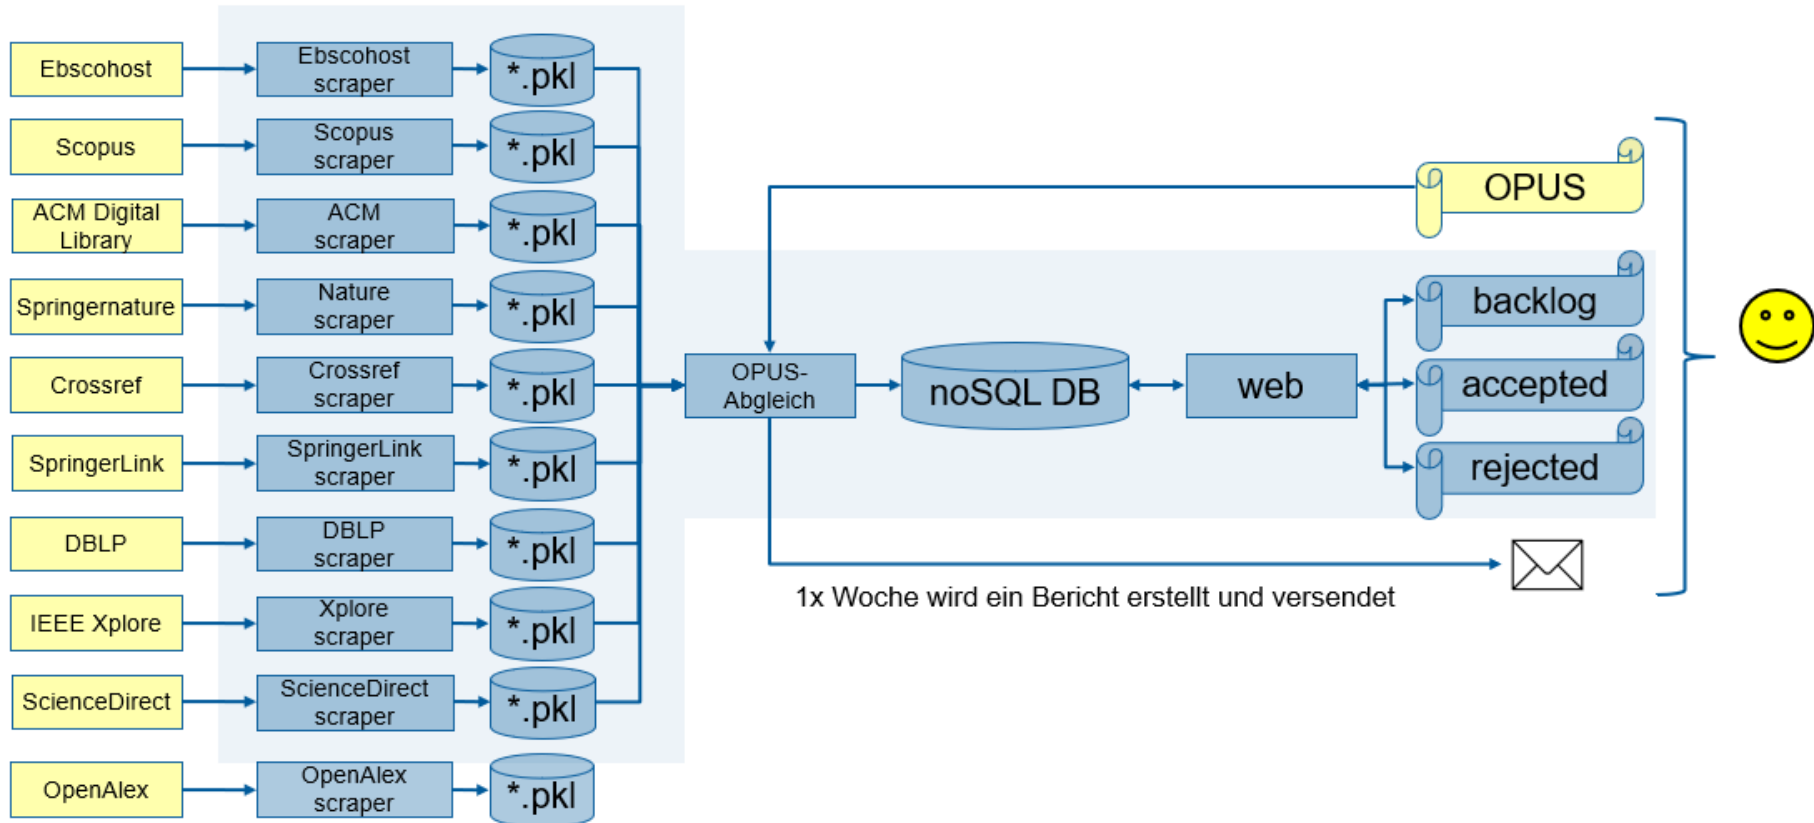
Ebscohost
Ebscohost scraper
*.pkl

Scopus
Scopus scraper
*.pkl

ACM Digital Library
ACM scraper
*.pkl

Springernature
Nature scraper
*.pkl

Crossref
Crossref scraper
*.pkl

SpringerLink
SpringerLink scraper
*.pkl

DBLP
DBLP scraper
*.pkl

IEEE Xplore
Xplore scraper
*.pkl

ScienceDirect
ScienceDirect scraper
*.pkl

OpenAlex
OpenAlex scraper
*.pkl

OPUS

OPUS-Abgleich

noSQL DB

web

backlog

accepted

rejected

1x Woche wird ein Bericht erstellt und versendet